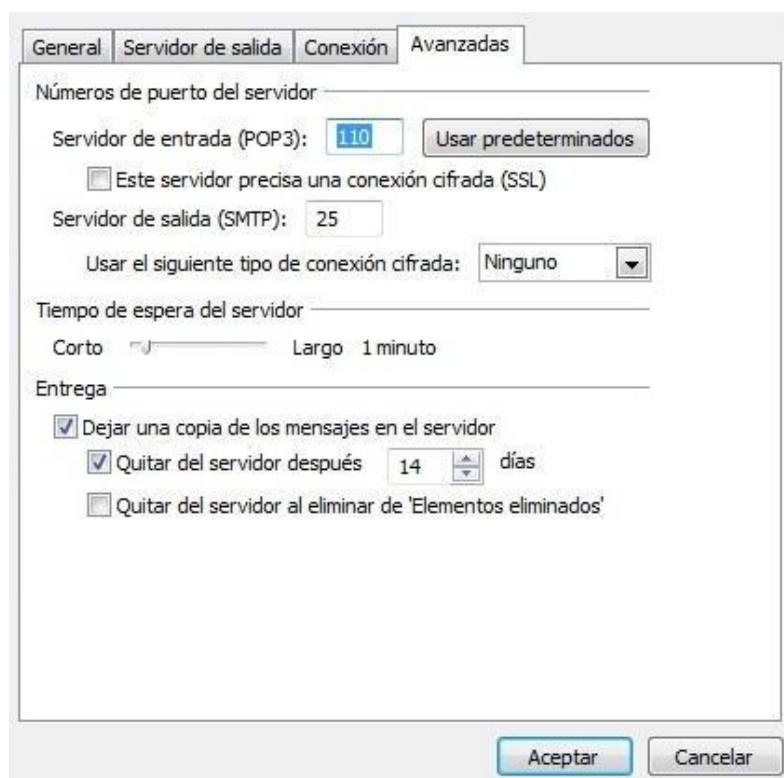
General | Servidor de salida | Conexión | Avanzadas

Números de puerto del servidor

Servidor de entrada (POP3): 110 Usar predeterminados

Este servidor precisa una conexión cifrada (SSL)

Servidor de salida (SMTP): 25

Usar el siguiente tipo de conexión cifrada: Ninguno

Tiempo de espera del servidor

Corto Largo 1 minuto

Entrega

Dejar una copia de los mensajes en el servidor

Quitar del servidor después 14 días

Quitar del servidor al eliminar de 'Elementos eliminados'

Aceptar Cancelar